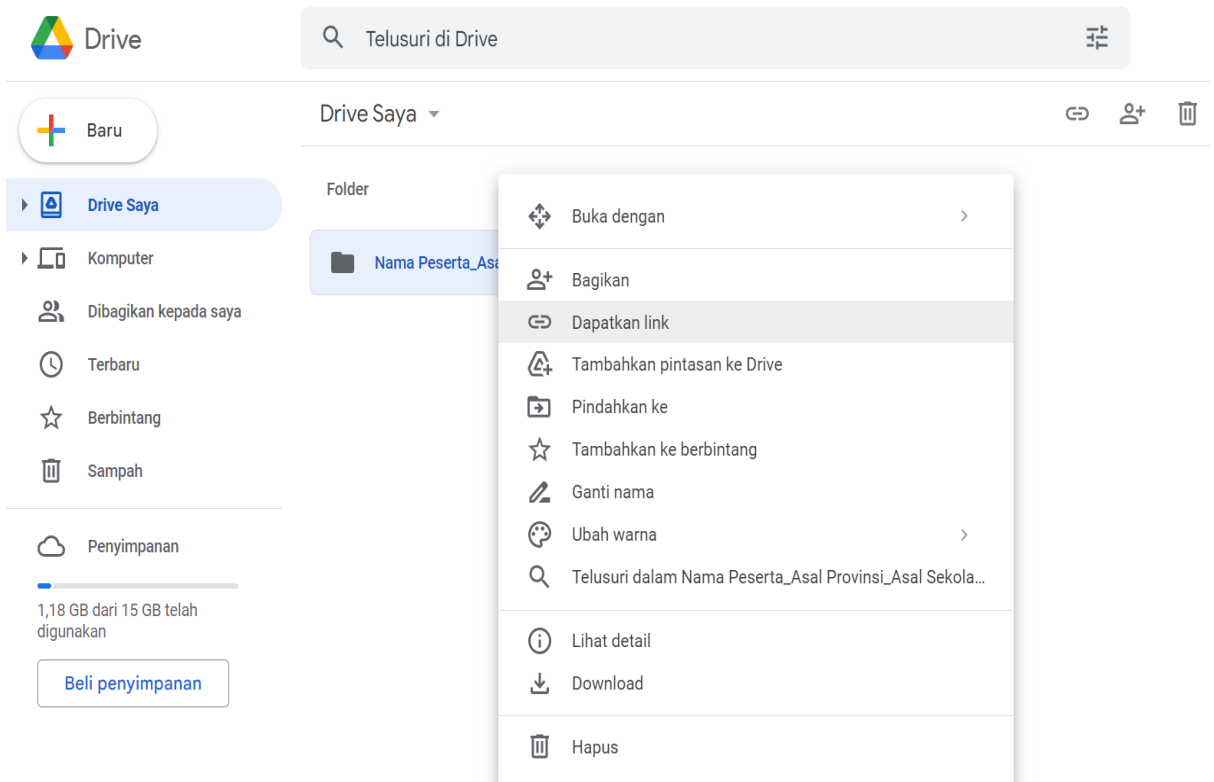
Drive

Telusuri di Drive

Baru

Drive Saya

Komputer

Dibagikan kepada saya

Terbaru

Berbintang

Sampah

Penyimpanan

1,18 GB dari 15 GB telah digunakan

Beli penyimpanan

Drive Saya

Folder

Nama Peserta_Asa

Buka dengan

Bagikan

Dapatkan link

Tambahkan pintasan ke Drive

Pindahkan ke

Tambahkan ke berbintang

Ganti nama

Ubah warna

Telusuri dalam Nama Peserta_Asal Provinsi_Asal Sekola...

Lihat detail

Download

Hapus